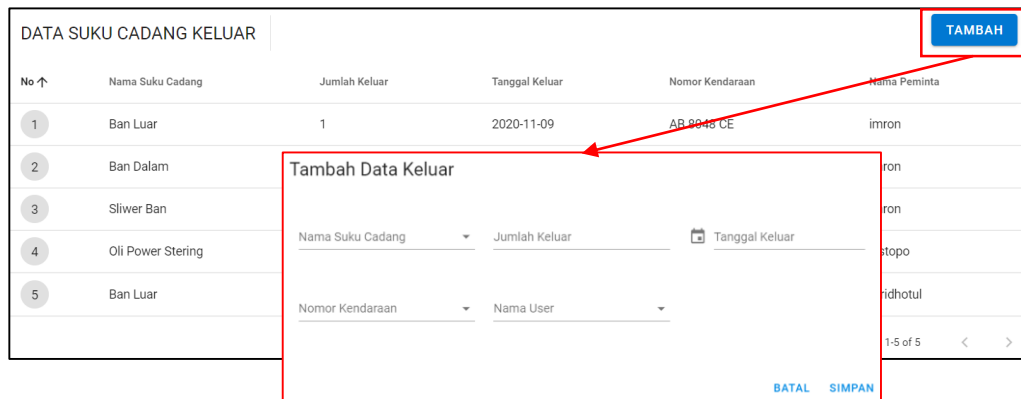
DATA SUKU CADANG KELUAR

TAMBAH

| No ↑ | Nama Suku Cadang | Jumlah Keluar | Tanggal Keluar | Nomor Kendaraan | Nama Peminta |
|---|---|---|---|---|---|
| 1 | Ban Luar | 1 | 2020-11-09 | AB 8048 CE | imron |
| 2 | Ban Dalam | | | | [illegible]ron |
| 3 | Sliwer Ban | | | | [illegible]ron |
| 4 | Oli Power Stering | | | | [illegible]stopo |
| 5 | Ban Luar | | | | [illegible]ridhotul |

1-5 of 5

Tambah Data Keluar

Nama Suku Cadang

Jumlah Keluar

Tanggal Keluar

Nomor Kendaraan

Nama User

BATAL SIMPAN